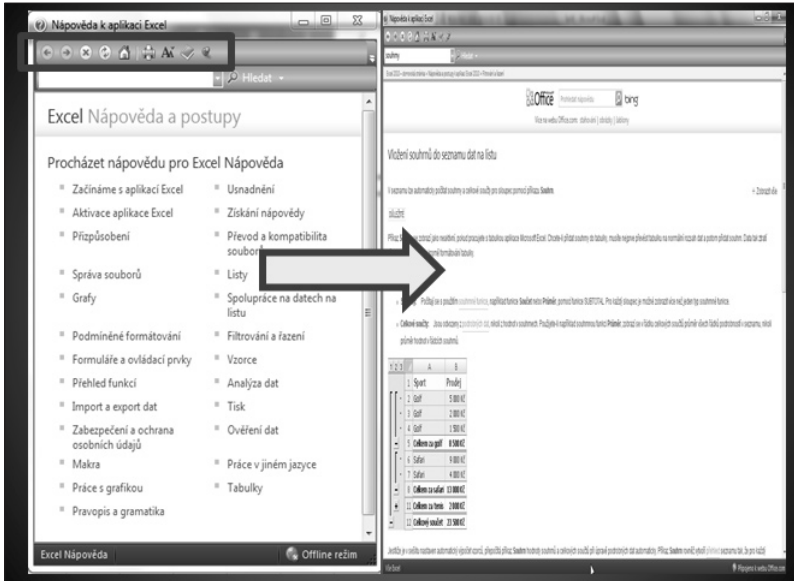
Nápověda k aplikaci Excel

Hledat

Excel Nápověda a postupy

Procházet nápovědu pro Excel Nápověda

Začínáme s aplikací Excel
Usnadnění
Aktivace aplikace Excel
Získání nápovědy
Přizpůsobení
Převod a kompatibilita souborů
Správa souborů
Listy
Grafy
Spolupráce na datech na listu
Podmíněné formátování
Filtrování a řazení
Formuláře a ovládací prvky
Vzorce
Přehled funkcí
Analýza dat
Import a export dat
Tisk
Zabezpečení a ochrana osobních údajů
Ověření dat
Makra
Práce v jiném jazyce
Práce s grafikou
Tabulky
Pravopis a gramatika

Excel Nápověda
Offline režim

Nápověda k aplikaci Excel

souhrny

Office
bing

Vložení souhrnů do seznamu dat na listu

souhrnů

| | A | B |
|---|---|---|
| 1 | Sport | Prodej |
| 2 | Golf | 5 000 Kč |
| 3 | Golf | 2 000 Kč |
| 4 | Golf | 1 500 Kč |
| 5 | Celkem za golf | 8 500 Kč |
| 6 | Safari | 9 000 Kč |
| 7 | Safari | 4 000 Kč |
| 8 | Celkem za safari | 13 000 Kč |
| 11 | Celkem za tenis | 2 000 Kč |
| 12 | Celkový součet | 23 500 Kč |

Celkové součty

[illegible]